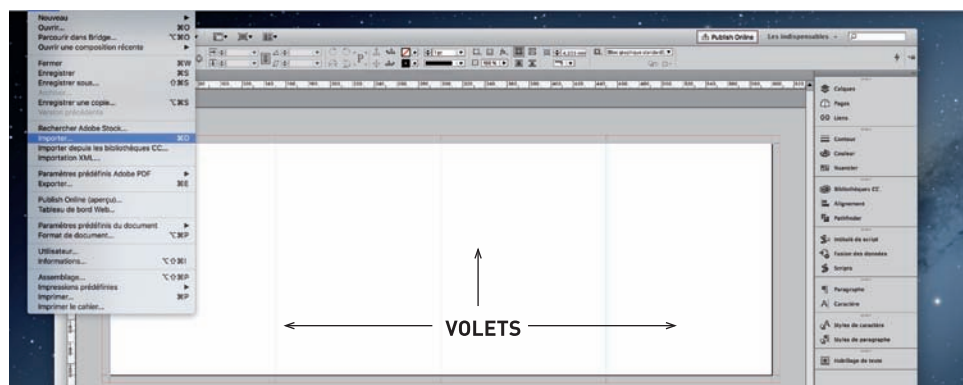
Nouveau
Ouvrir... ⌘O
Parcourir dans Bridge... ⌥⌘O
Ouvrir une composition récente
Fermer ⌘W
Enregistrer ⌘S
Enregistrer sous... ⇧⌘S
Archiver...
Enregistrer une copie... ⌥⌘S
Version précédente
Rechercher Adobe Stock...
Importer... ⌘D
Importer depuis les bibliothèques CC...
Importation XML...
Paramètres prédéfinis Adobe PDF
Exporter... ⌘E
Publish Online (aperçu)...
Tableau de bord Web...
Paramètres prédéfinis du document
Format de document... ⌥⌘P
Utilisateur...
Informations... ⌥⇧⌘I
Assemblage... ⌥⇧⌘P
Impressions prédéfinies
Imprimer... ⌘P
Imprimer le cahier...

Publish Online
Les indispensables

Calques
Pages
Liens
Contour
Couleur
Nuancier
Bibliothèques CC
Alignement
Pathfinder
Initiale de script
Fusion des données
Scripts
Paragraphe
Caractère
Styles de caractère
Styles de paragraphe
Habillage de texte

VOLETS